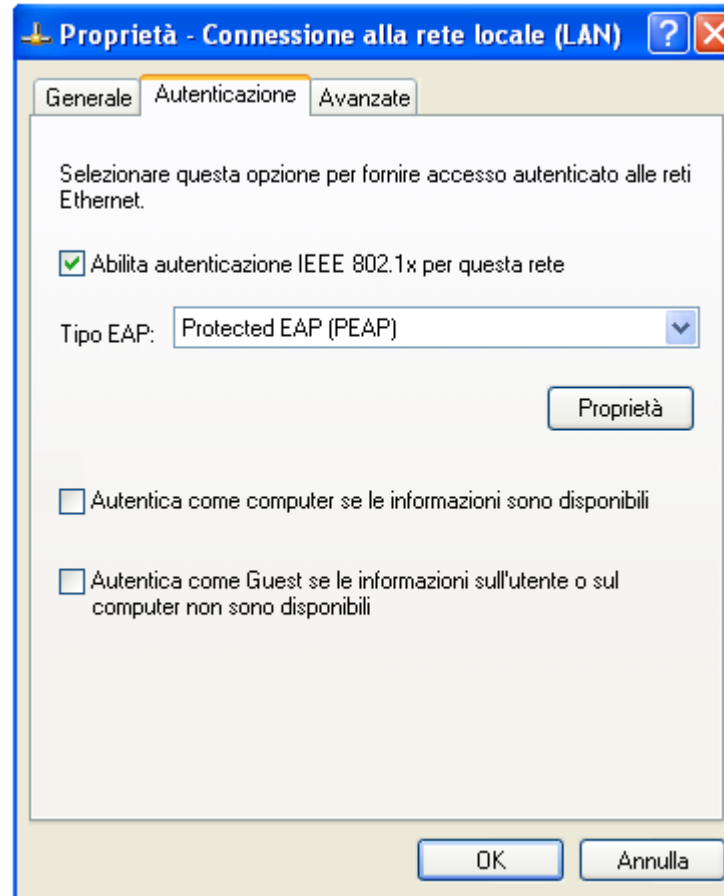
Proprietà - Connessione alla rete locale (LAN) ?

Generale | Autenticazione | Avanzate

Selezionare questa opzione per fornire accesso autenticato alle reti Ethernet.

Abilita autenticazione IEEE 802.1x per questa rete

Tipo EAP: Protected EAP (PEAP)

Proprietà

Autentica come computer se le informazioni sono disponibili

Autentica come Guest se le informazioni sull'utente o sul computer non sono disponibili

OK Annulla